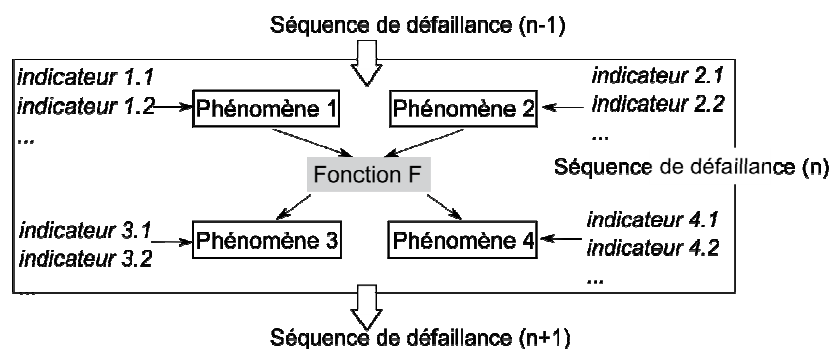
Séquence de défaillance (n-1)

indicateur 1.1
indicateur 1.2
...

Phénomène 1

Phénomène 2

indicateur 2.1
indicateur 2.2
...

Fonction F

Séquence de défaillance (n)

indicateur 3.1
indicateur 3.2
...

Phénomène 3

Phénomène 4

indicateur 4.1
indicateur 4.2
...

Séquence de défaillance (n+1)